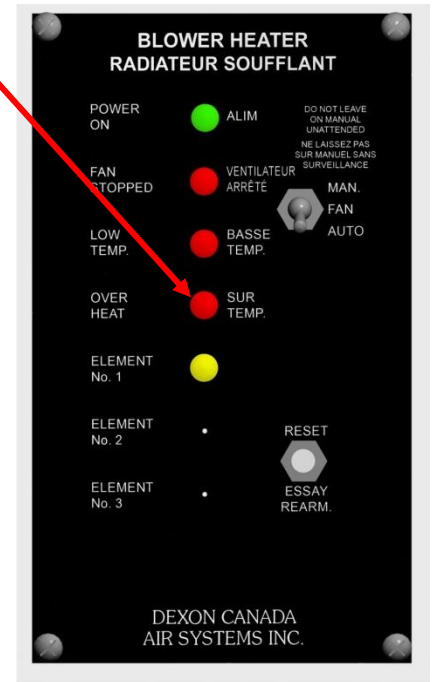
BLOWER HEATER
RADIATEUR SOUFFLANT

POWER ON

ALIM

DO NOT LEAVE ON MANUAL UNATTENDED

NE LAISSEZ PAS SUR MANUEL SANS SURVEILLANCE

FAN STOPPED

VENTILATEUR ARRÊTÉ

MAN.
FAN
AUTO

LOW TEMP.

BASSE TEMP.

OVER HEAT

SUR TEMP.

ELEMENT No. 1

ELEMENT No. 2

RESET

ELEMENT No. 3

ESSAY REARM.

DEXON CANADA
AIR SYSTEMS INC.